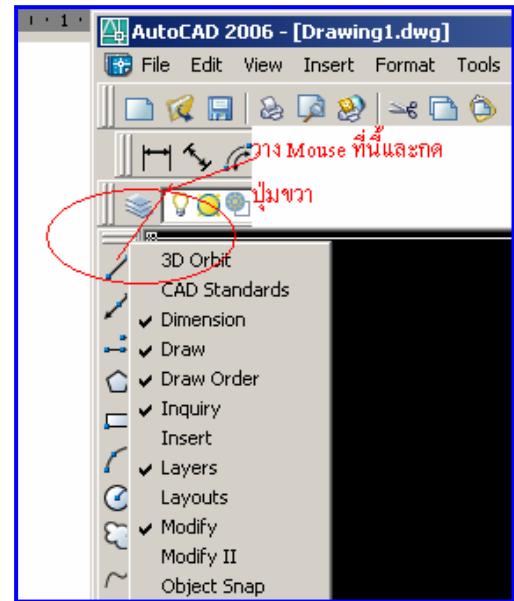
AutoCAD 2006 - [Drawing1.dwg]

File Edit View Insert Format Tools

วาง Mouse ที่นี้และกด

ปุ่มขวา

3D Orbit
CAD Standards
✔ Dimension
✔ Draw
✔ Draw Order
✔ Inquiry
Insert
✔ Layers
Layouts
✔ Modify
Modify II
Object Snap